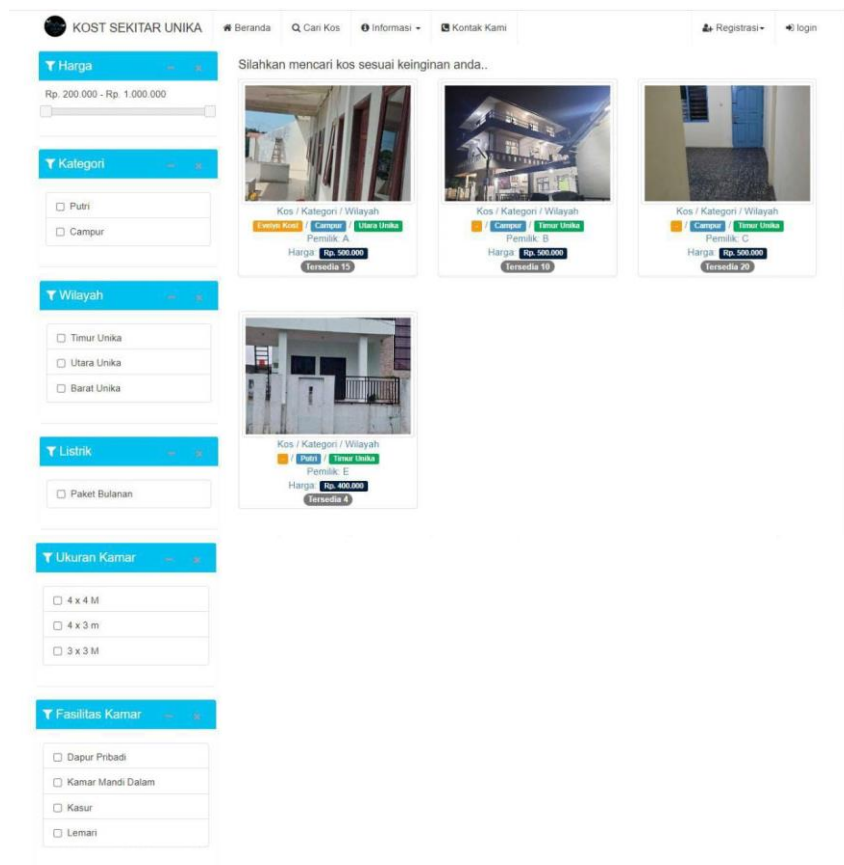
KOST SEKITAR UNIKA
Beranda
Cari Kos
Informasi
Kontak Kami
Registrasi
login

Harga
Rp. 200.000 - Rp. 1.000.000

Kategori
Putri
Campur

Wilayah
Timur Unika
Utara Unika
Barat Unika

Listrik
Paket Bulanan

Ukuran Kamar
4 x 4 M
4 x 3 m
3 x 3 M

Fasilitas Kamar
Dapur Pribadi
Kamar Mandi Dalam
Kasur
Lemari

Silahkan mencari kos sesuai keinginan anda..

Kos / Kategori / Wilayah
Evelyn Kost / Campur / Utara Unika
Pemilik: A
Harga: Rp. 500.000
Tersedia 15

Kos / Kategori / Wilayah
- / Campur / Timur Unika
Pemilik: B
Harga: Rp. 500.000
Tersedia 10

Kos / Kategori / Wilayah
- / Campur / Timur Unika
Pemilik: C
Harga: Rp. 500.000
Tersedia 20

Kos / Kategori / Wilayah
- / Putri / Timur Unika
Pemilik: E
Harga: Rp. 400.000
Tersedia 4